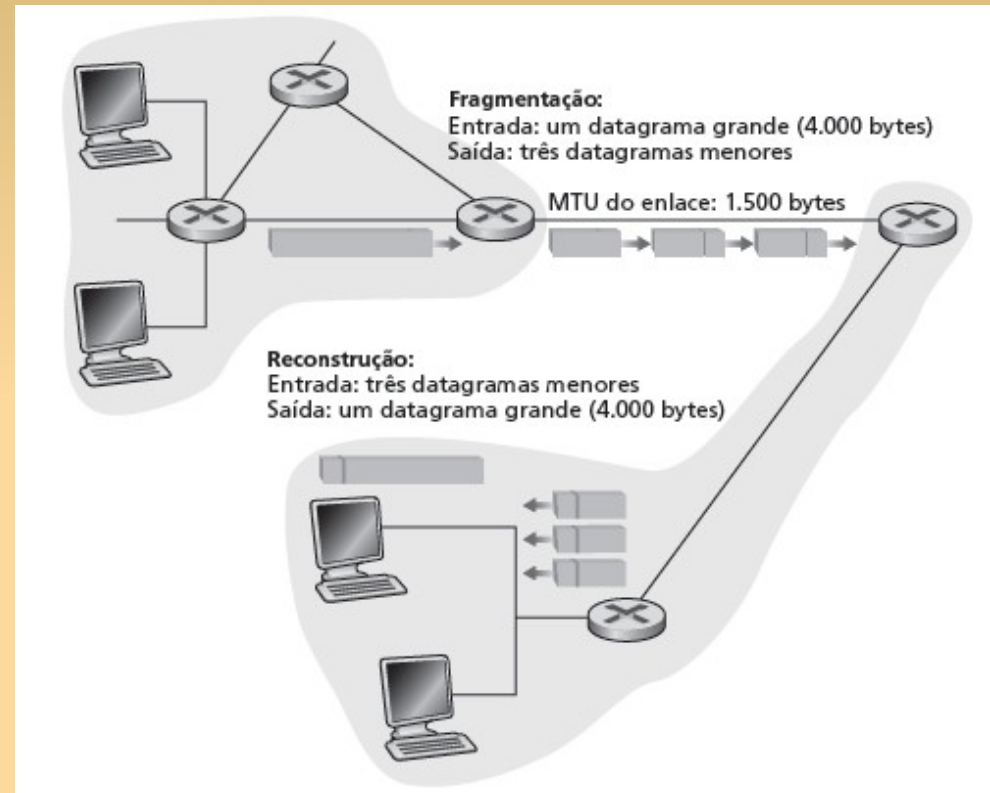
Fragmentação:
Entrada: um datagrama grande (4.000 bytes)
Saída: três datagramas menores

MTU do enlace: 1.500 bytes

Reconstrução:
Entrada: três datagramas menores
Saída: um datagrama grande (4.000 bytes)